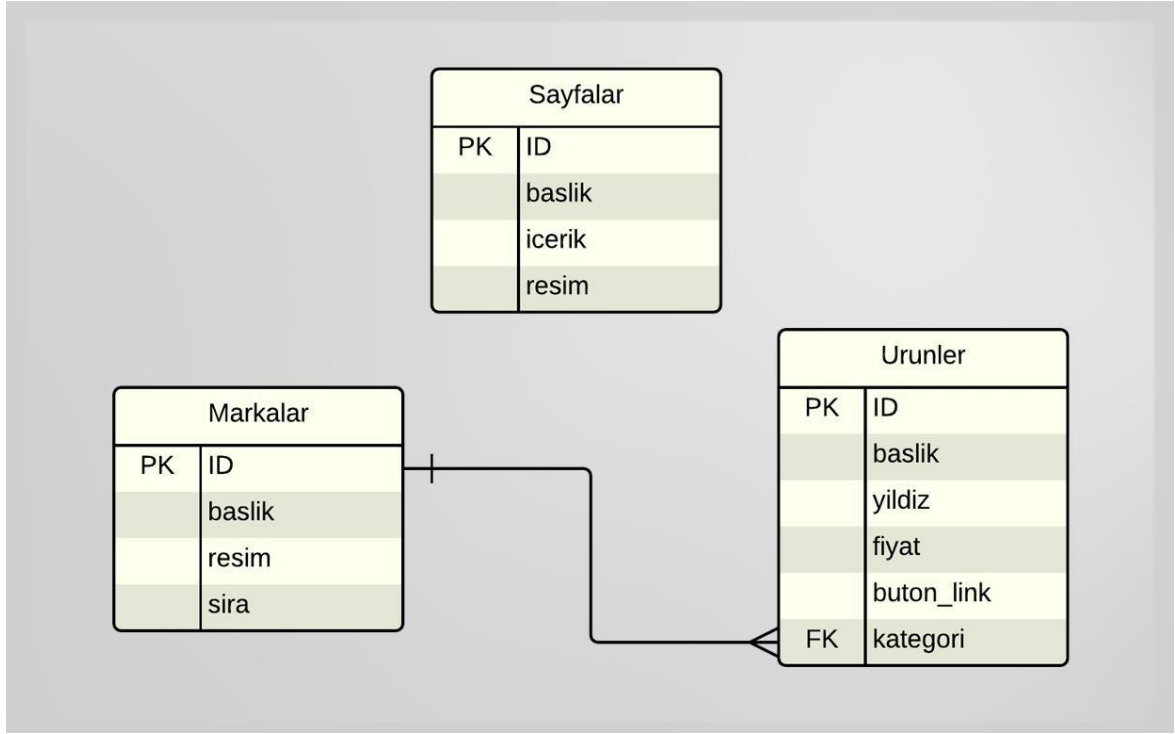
Sayfalar

| | |
|---|---|
| PK | ID |
| | baslik |
| | icerik |
| | resim |

Markalar

| | |
|---|---|
| PK | ID |
| | baslik |
| | resim |
| | sira |

Urunler

| | |
|---|---|
| PK | ID |
| | baslik |
| | yildiz |
| | fiyat |
| | buton_link |
| FK | kategori |